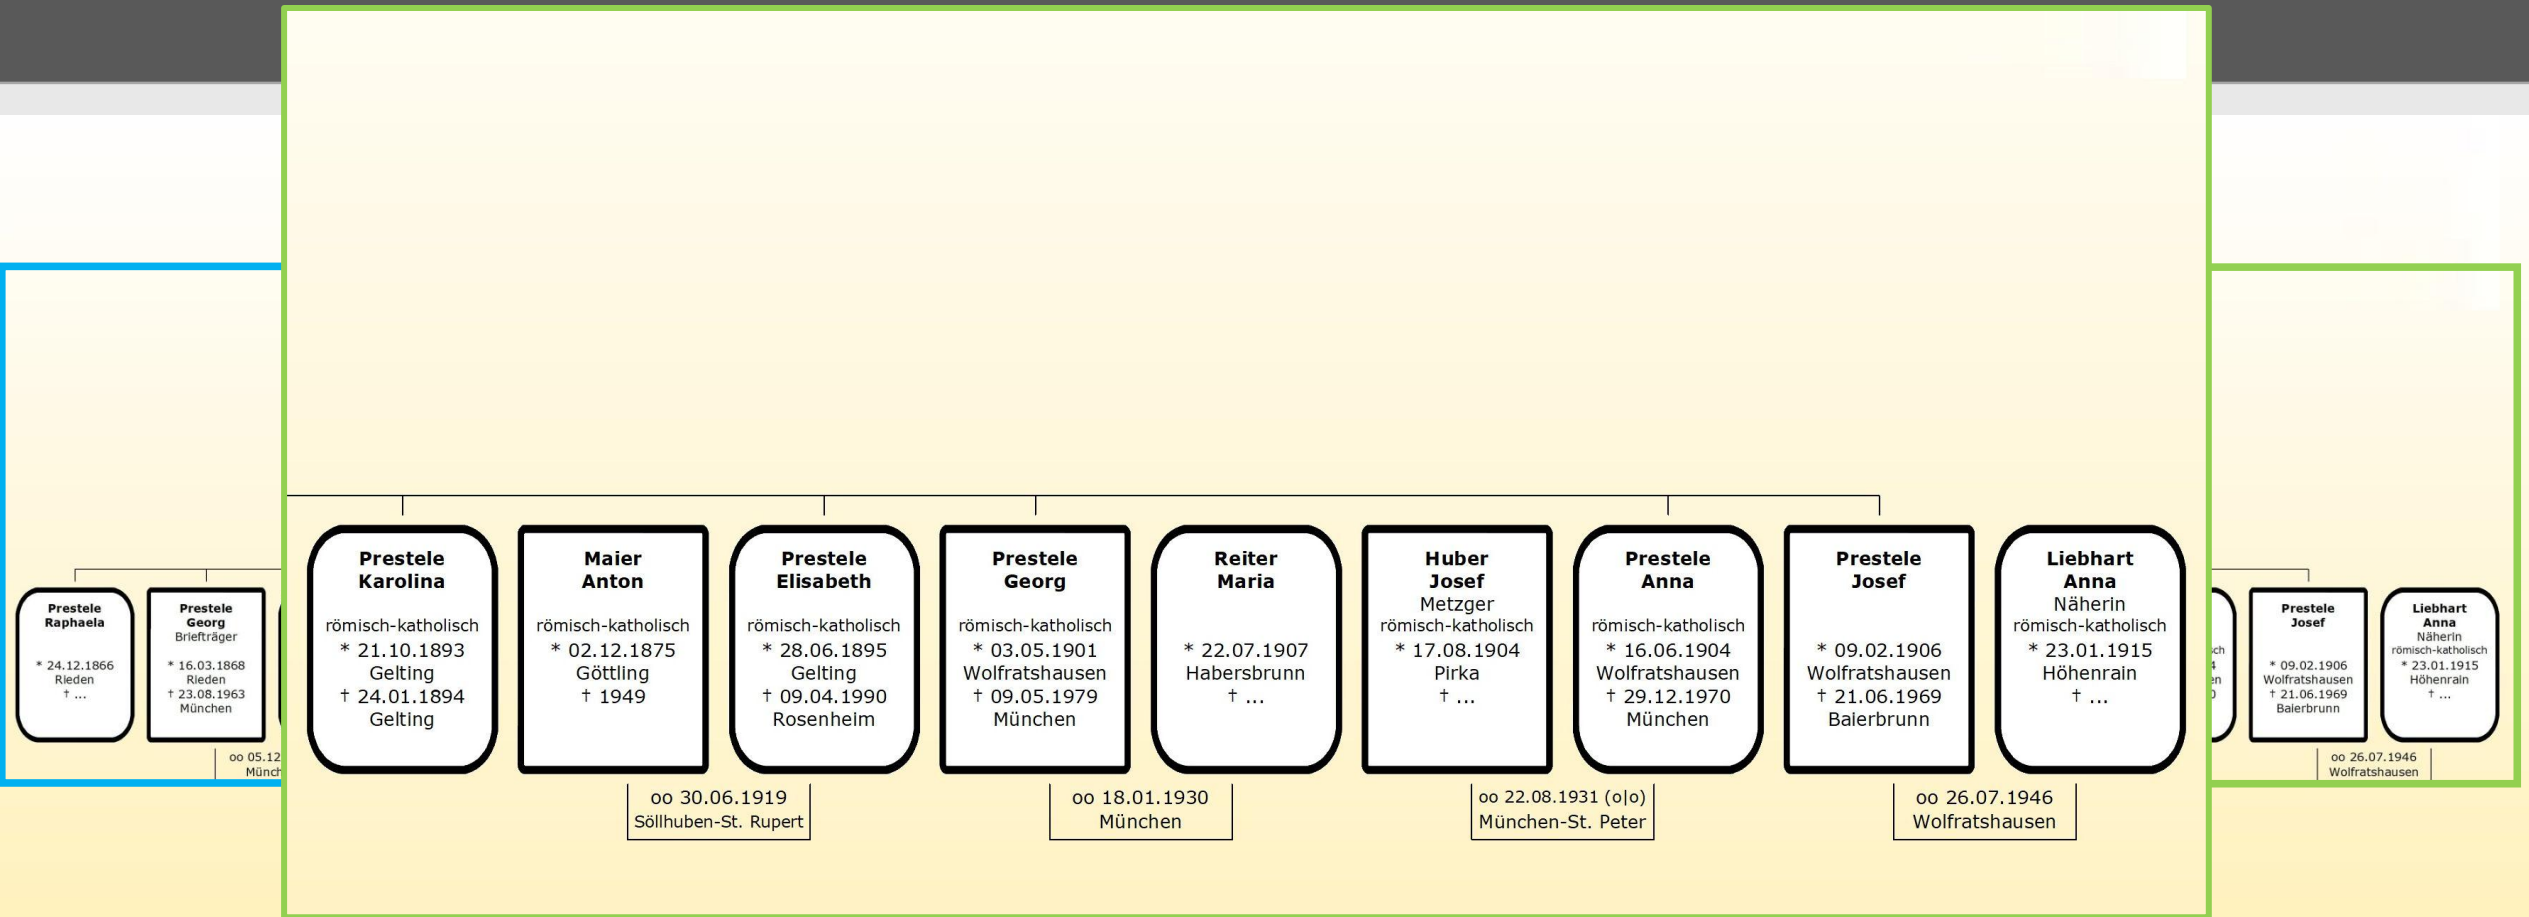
Prestele Raphaela

* 24.12.1866
Rieden
† ...

Prestele Georg
Briefträger

* 16.03.1868
Rieden
† 23.08.1963
München

oo 05.12
Münch

Prestele Karolina

römisch-katholisch
* 21.10.1893
Gelting
† 24.01.1894
Gelting

Maier Anton

römisch-katholisch
* 02.12.1875
Göttling
† 1949

Prestele Elisabeth

römisch-katholisch
* 28.06.1895
Gelting
† 09.04.1990
Rosenheim

oo 30.06.1919
Söllhuben-St. Rupert

Prestele Georg

römisch-katholisch
* 03.05.1901
Wolfratshausen
† 09.05.1979
München

Reiter Maria

* 22.07.1907
Habersbrunn
† ...

oo 18.01.1930
München

Huber Josef
Metzger
römisch-katholisch
* 17.08.1904
Pirka
† ...

Prestele Anna

römisch-katholisch
* 16.06.1904
Wolfratshausen
† 29.12.1970
München

oo 22.08.1931 (o|o)
München-St. Peter

Prestele Josef

* 09.02.1906
Wolfratshausen
† 21.06.1969
Baierbrunn

Liebhart Anna
Näherin
römisch-katholisch
* 23.01.1915
Höhenrain
† ...

oo 26.07.1946
Wolfratshausen

Prestele Josef

* 09.02.1906
Wolfratshausen
† 21.06.1969
Baierbrunn

Liebhart Anna
Näherin
römisch-katholisch
* 23.01.1915
Höhenrain
† ...

oo 26.07.1946
Wolfratshausen